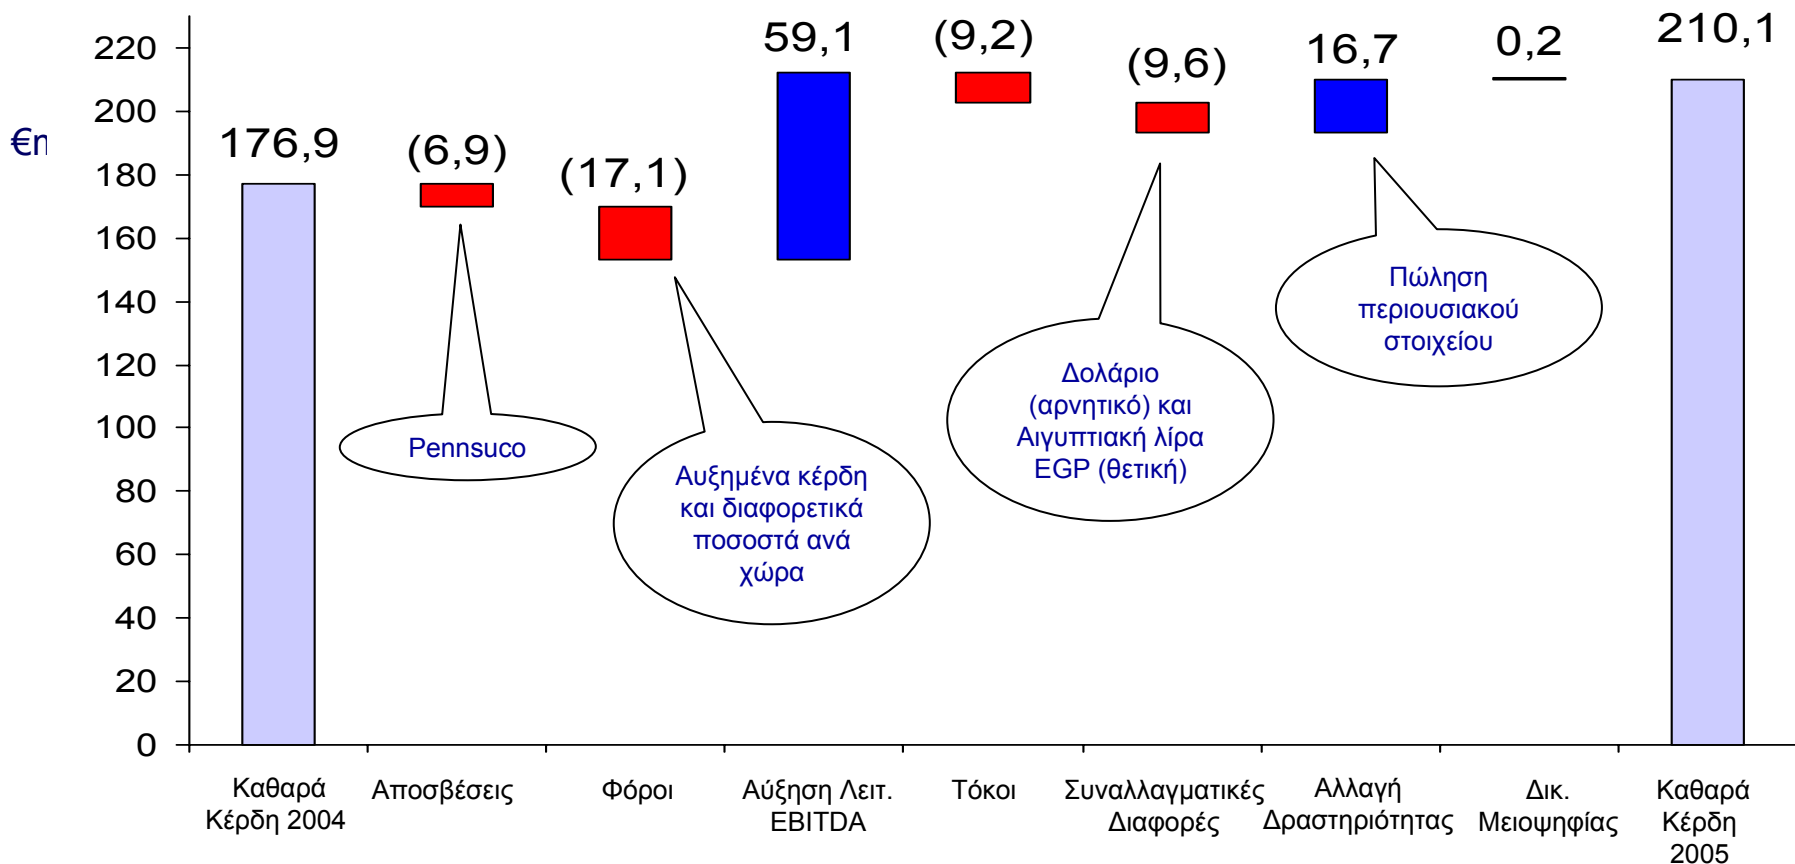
€m

220
200
180
160
140
120
100
80
60
40
20
0

176,9
(6,9)
(17,1)
59,1
(9,2)
(9,6)
16,7
0,2
210,1

Pennsuco

Αυξημένα κέρδη και διαφορετικά ποσοστά ανά χώρα

Δολάριο (αρνητικό) και Αιγυπτιακή λίρα EGP (θετική)

Πώληση περιουσιακού στοιχείου

Καθαρά Κέρδη 2004
Αποσβέσεις
Φόροι
Αύξηση Λειτ. EBITDA
Τόκοι
Συναλλαγματικές Διαφορές
Αλλαγή Δραστηριότητας
Δικ. Μειοψηφίας
Καθαρά Κέρδη 2005